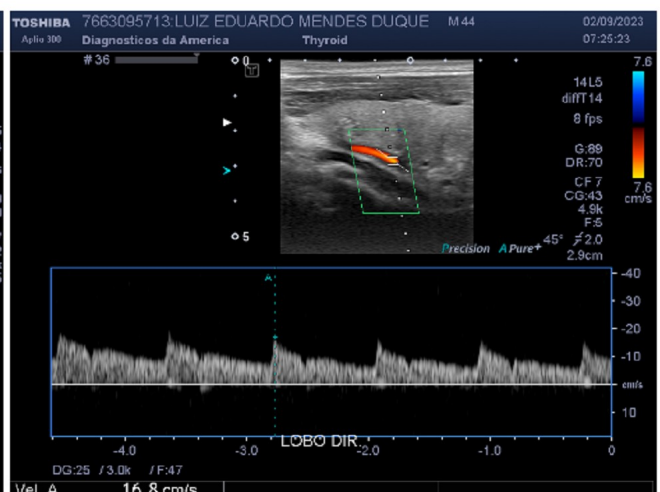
TOSHIBA Aplio 300
7663095713:LUIZ EDUARDO MENDES DUQUE M44
Diagnosticos da America Thyroid
02/09/2023
07:25:23

#36
0
5

7.6
14L5
diffT14
8 fps
G:89
DR:70
CF 7
CG:43
4.9k
F:5
7.6
cm/s
2.0
2.9cm
45°
Precision APure+

-40
-30
-20
-10
cm/s
10

-4.0
-3.0
-2.0
-1.0
0
LOBO DIR.

DG:25 / 3.0k / F:47
Vel. A 16.8 cm/s